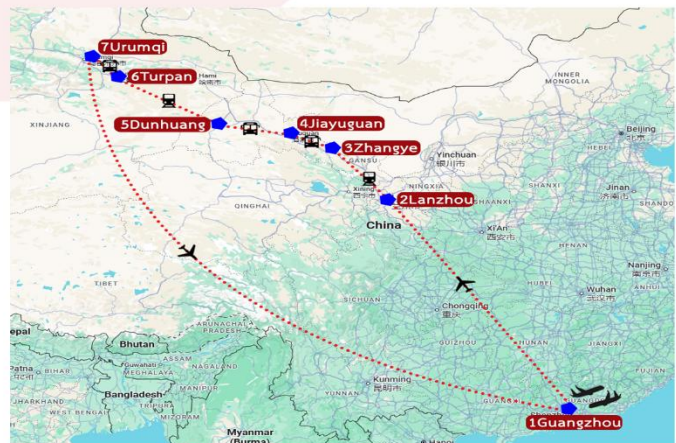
7Urumqi
6Turpan
Hami
哈密市
INNER
MONGOLIA
XINJIANG
5Dunhuang
4Jiayuguan
3Zhangye
GANSU
Yinchuan
银川市
Beijing
北京市
NINGXIA
SHANXI
Jinan
济南市
Xining
西宁市
2Lanzhou
QINGHAI
SHAANXI
SHANDO
China
Xi'an
西安市
TIBET
HENAN
Nanjing
南京市
SICHUAN
Chongqing
重庆市
HUBEI
Wuhan
武汉市
ANHUI
epal
ARUNACHAL PRADESH
GUIZHOU
Bhutan
ASSAM
HUNAN
JIANGXI
Patna
BIHAR
MEGHALAYA
NAGALAND
MANIPUR
Kunming
昆明市
TRIPURA
Bangladesh
WEST BENGAL
MIZORAM
Myanmar
(Burma)
GUANGXI
1Guangzhou